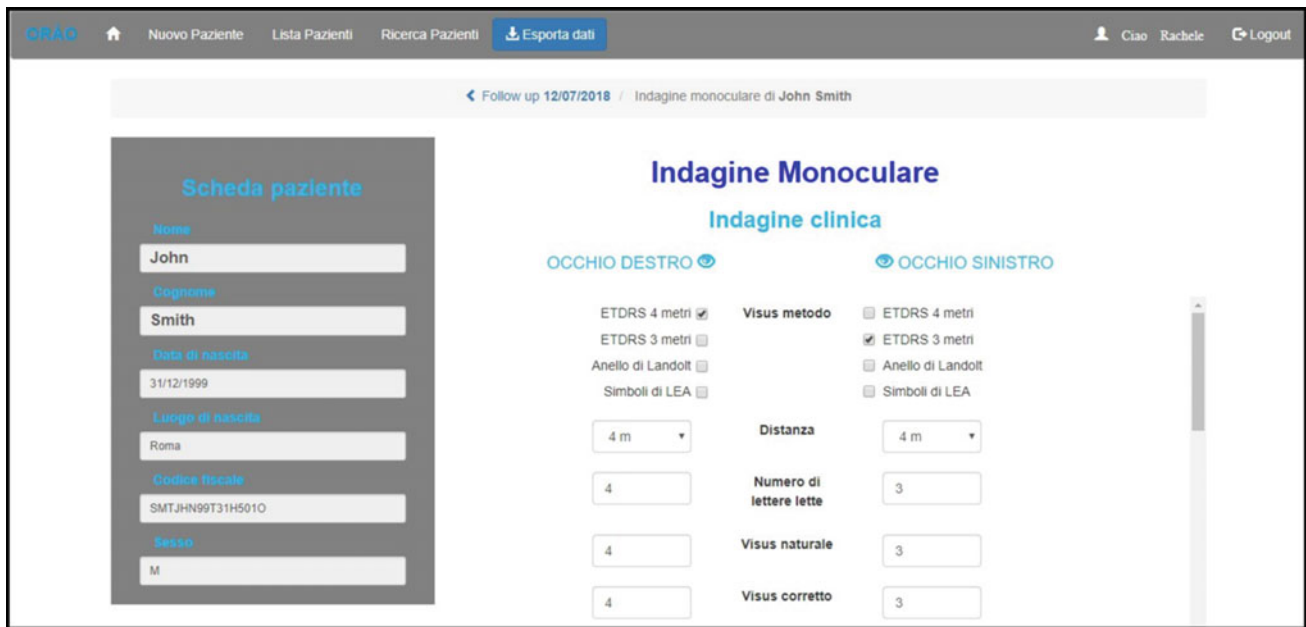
ORAO Nuovo Paziente Lista Pazienti Ricerca Pazienti Esporta dati Ciao Rachele Logout

Follow up 12/07/2018 / Indagine monoculare di John Smith

Scheda paziente

Nome
John

Cognome
Smith

Data di nascita
31/12/1999

Luogo di nascita
Roma

Codice fiscale
SMTJHN99T31H501O

Sesso
M

Indagine Monoculare

Indagine clinica

OCCHIO DESTRO

OCCHIO SINISTRO

| OCCHIO DESTRO | | OCCHIO SINISTRO |
|---|---|---|
| ETDRS 4 metri ☑ | Visus metodo | ☐ ETDRS 4 metri |
| ETDRS 3 metri ☐ | | ☑ ETDRS 3 metri |
| Anello di Landolt ☐ | | ☐ Anello di Landolt |
| Simboli di LEA ☐ | | ☐ Simboli di LEA |
| 4 m | Distanza | 4 m |
| 4 | Numero di lettere lette | 3 |
| 4 | Visus naturale | 3 |
| 4 | Visus corretto | 3 |